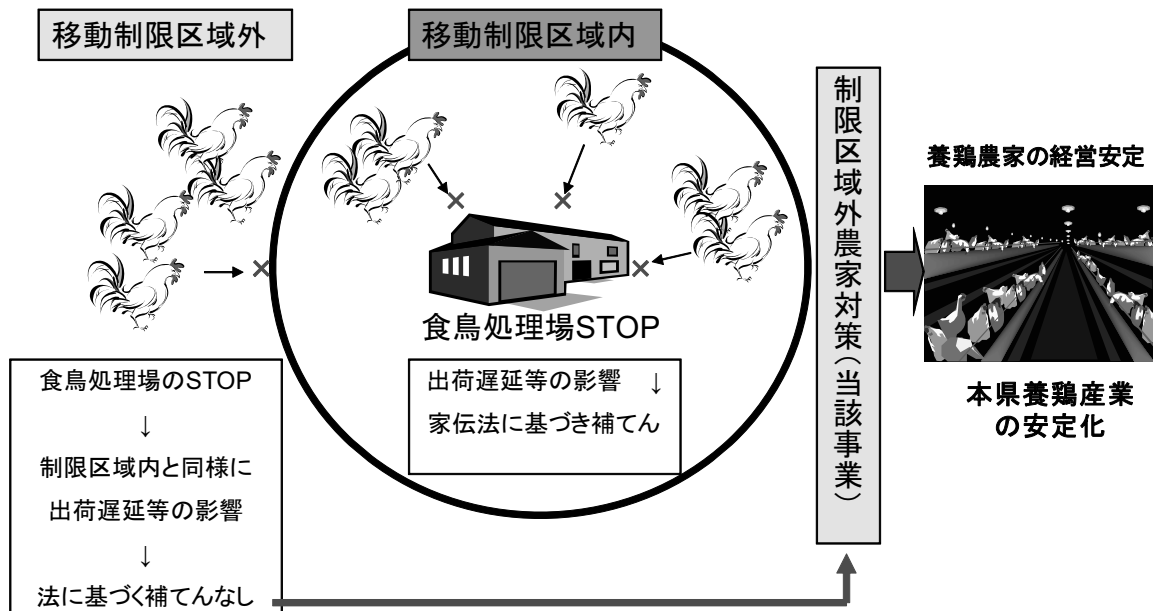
移動制限区域外

移動制限区域内

食鳥処理場STOP

出荷遅延等の影響 ↓
家伝法に基づき補てん

食鳥処理場のSTOP
↓
制限区域内と同様に
出荷遅延等の影響
↓
法に基づく補てんなし

制限区域外農家対策（当該事業）

養鶏農家の経営安定

本県養鶏産業
の安定化